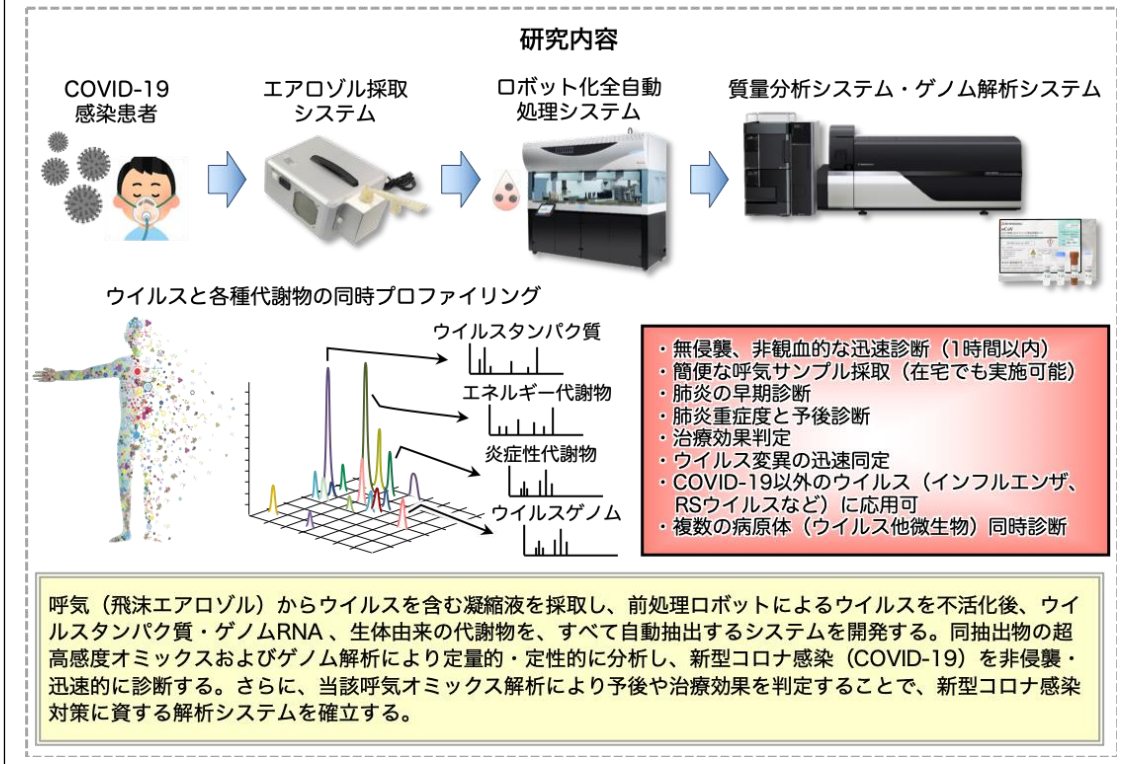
研究内容

COVID-19 感染患者

エアロゾル採取システム

ロボット化全自動処理システム

質量分析システム・ゲノム解析システム

ウイルスと各種代謝物の同時プロファイリング

ウイルスタンパク質

エネルギー代謝物

炎症性代謝物

ウイルスゲノム

・無侵襲、非観血的な迅速診断（1時間以内）
・簡便な呼気サンプル採取（在宅でも実施可能）
・肺炎の早期診断
・肺炎重症度と予後診断
・治療効果判定
・ウイルス変異の迅速同定
・COVID-19以外のウイルス（インフルエンザ、RSウイルスなど）に応用可
・複数の病原体（ウイルス他微生物）同時診断

呼気（飛沫エアロゾル）からウイルスを含む凝縮液を採取し、前処理ロボットによるウイルスを不活化後、ウイルスタンパク質・ゲノムRNA、生体由来の代謝物を、すべて自動抽出するシステムを開発する。同抽出物の超高感度オミックスおよびゲノム解析により定量的・定性的に分析し、新型コロナ感染（COVID-19）を非侵襲・迅速的に診断する。さらに、当該呼気オミックス解析により予後や治療効果を判定することで、新型コロナ感染対策に資する解析システムを確立する。